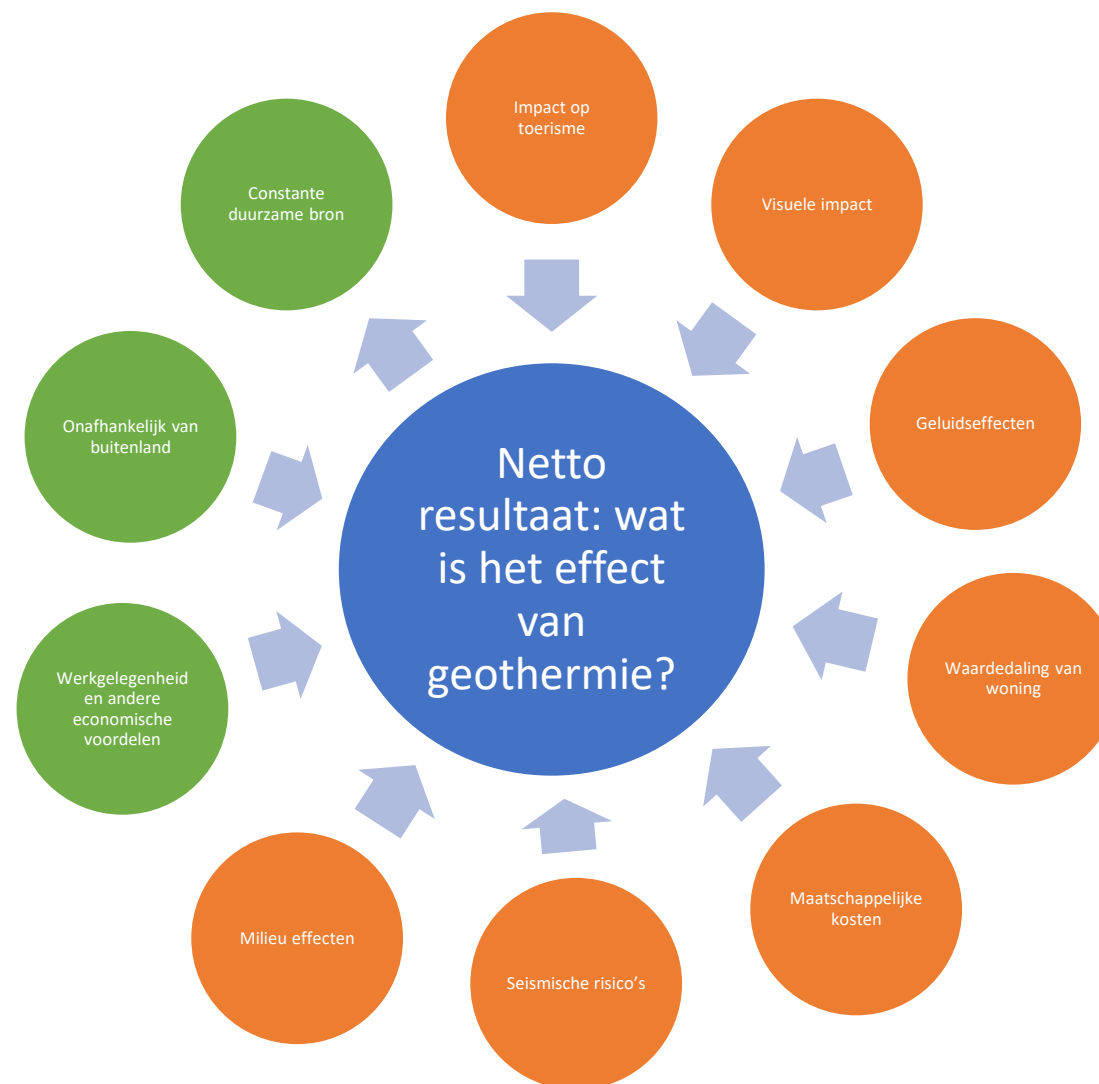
Impact op toerisme

Visuele impact

Geluidseffecten

Waardedaling van woning

Maatschappelijke kosten

Seismische risico's

Milieu effecten

Werkgelegenheid en andere economische voordelen

Onafhankelijk van buitenland

Constante duurzame bron

Netto resultaat: wat is het effect van geothermie?